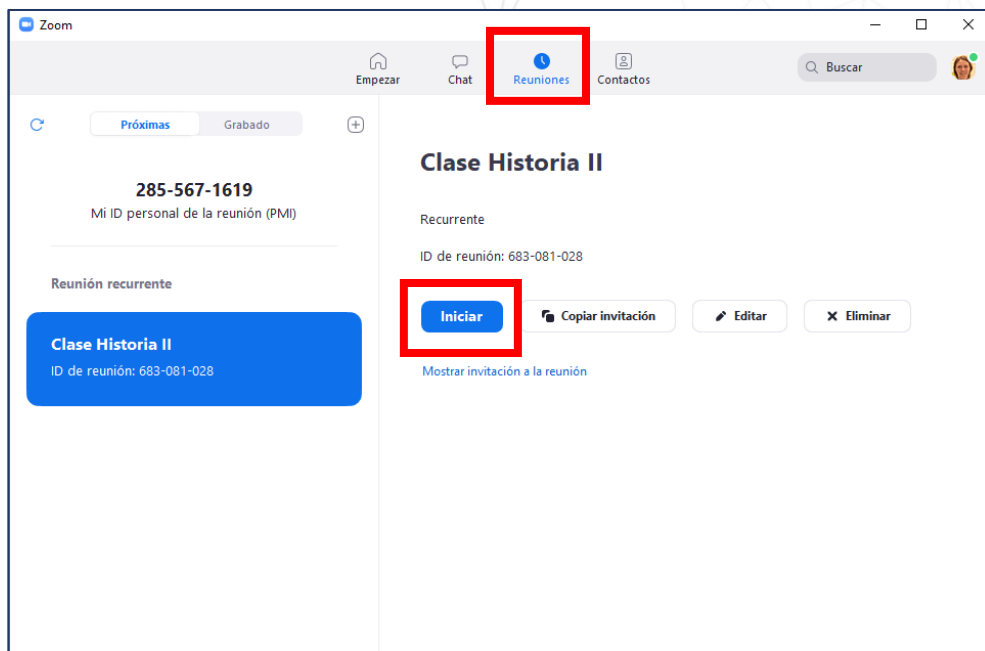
Zoom

Empezar Chat Reuniones Contactos

Buscar

Próximas Grabado

285-567-1619
Mi ID personal de la reunión (PMI)

Reunión recurrente

Clase Historia II
ID de reunión: 683-081-028

Clase Historia II

Recurrente

ID de reunión: 683-081-028

Iniciar Copiar invitación Editar Eliminar

Mostrar invitación a la reunión